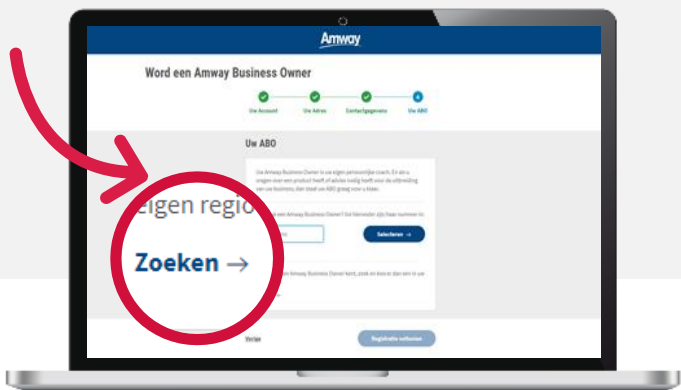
Amway

Word een Amway Business Owner

Uw Account

Uw Adres

Contactgegevens

Uw ABO

Uw ABO

Uw Amway Business Owner is uw eigen persoonlijke coach. En als u vragen over een product heeft of advies nodig heeft voor de uitbreiding van uw business, dan staat uw ABO graag voor u klaar.

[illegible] een Amway Business Owner? Vul hieronder zijn/haar nummer in.

Selecteren →

eigen regio

Zoeken →

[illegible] Amway Business Owner kent, zoek er hier een in uw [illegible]

Vorige

Registratie voltooien